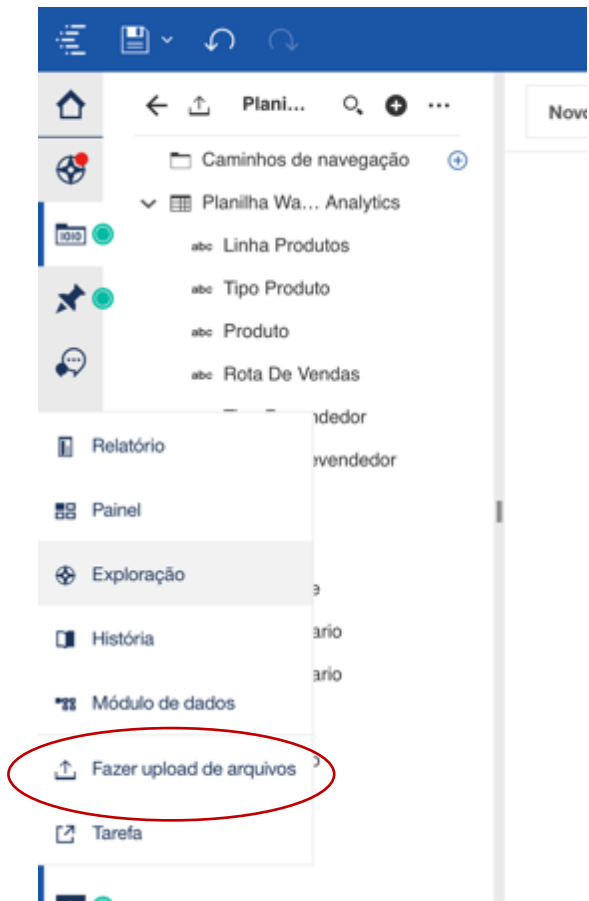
Plani...

Novo

Caminhos de navegação

Planilha Wa... Analytics

abc Linha Produtos

abc Tipo Produto

abc Produto

abc Rota De Vendas

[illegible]ndedor

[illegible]evendedor

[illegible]e

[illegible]ario

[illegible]ario

Relatório

Painel

Exploração

História

Módulo de dados

Fazer upload de arquivos

Tarefa